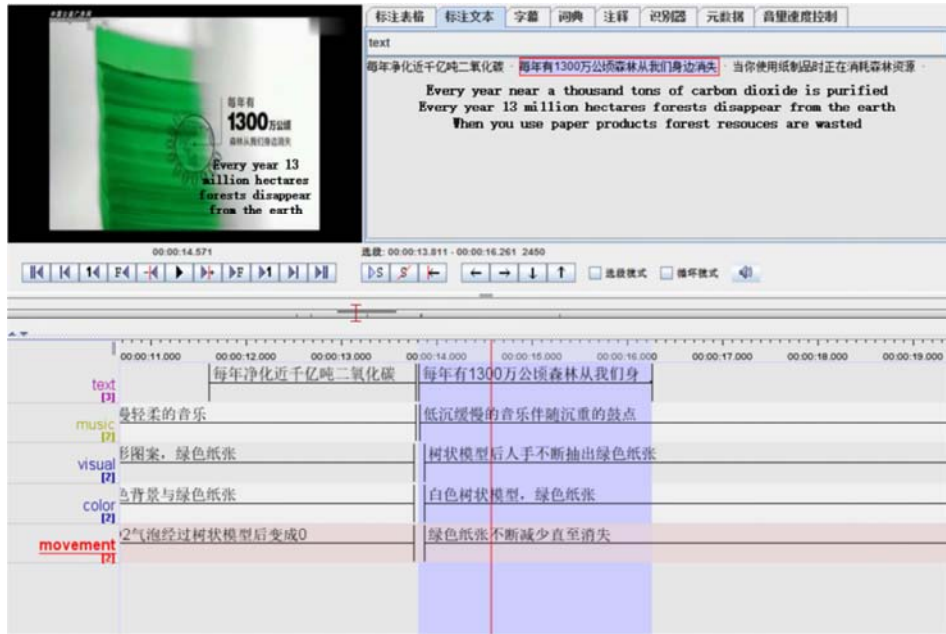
中国公益广告网

每年有
1300万公顷
森林从我们身边消失

Every year 13 million hectares forests disappear from the earth

标注表格 标注文本 字幕 词典 注释 识别器 元数据 音量速度控制

text

每年净化近千亿吨二氧化碳 每年有1300万公顷森林从我们身边消失 当你使用纸制品时正在消耗森林资源

Every year near a thousand tons of carbon dioxide is purified
Every year 13 million hectares forests disappear from the earth
When you use paper products forest resouces are wasted

00:00:14.571

选段: 00:00:13.811 - 00:00:16.261 2450

选段模式 循环模式

00:00:11.000 00:00:12.000 00:00:13.000 00:00:14.000 00:00:15.000 00:00:16.000 00:00:17.000 00:00:18.000 00:00:19.000

text [3] 每年净化近千亿吨二氧化碳 每年有1300万公顷森林从我们身

music [2] 慢轻柔的音乐 低沉缓慢的音乐伴随沉重的鼓点

visual [2] 形图案，绿色纸张 树状模型后人手不断抽出绿色纸张

color [2] 色背景与绿色纸张 白色树状模型，绿色纸张

movement [2] O2气泡经过树状模型后变成O 绿色纸张不断减少直至消失